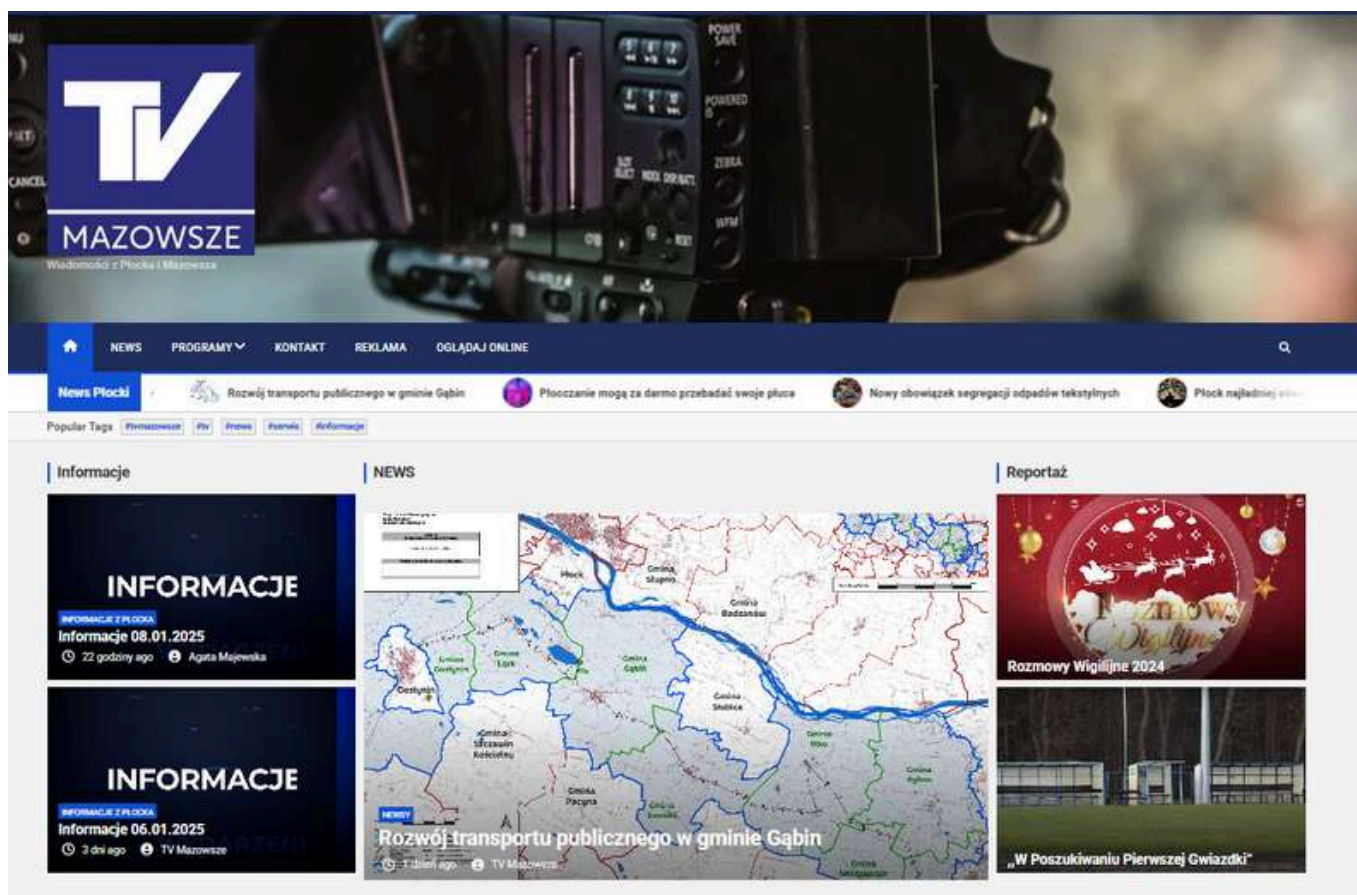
TV
MAZOWSZE
Wiadomości z Płocka i Mazowsza

POWER SAVE
POWERED
ZEBRA
WFM
CANCEL

NEWS PROGRAMY KONTAKT REKLAMA OGLĄDAJ ONLINE

News Płocki
Rozwój transportu publicznego w gminie Gąbin
Płocczanie mogą za darmo przebadać swoje płuca
Nowy obowiązek segregacji odpadów tekstylnych
Płock najładniej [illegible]

Popular Tags #tvmazowsze #tv #news #serwis #informacje

Informacje

INFORMACJE
INFORMACJE Z PŁOCKA
Informacje 08.01.2025
22 godziny ago Agata Majewska

INFORMACJE
INFORMACJE Z PŁOCKA
Informacje 06.01.2025
3 dni ago TV Mazowsze

NEWS

Płock
Gmina Słupno
Gmina Bodzanów
Gmina Gostynin
Gmina Łąck
Gmina Gąbin
Gmina Słubice
Gostynin
Gmina Szczawin Kościelny
Gmina Pacyna
Gmina Sanniki
Gmina Iłów
NEWSY
Rozwój transportu publicznego w gminie Gąbin
1 dzień ago TV Mazowsze

Reportaż

Rozmowy Wigilijne
Rozmowy Wigilijne 2024

„W Poszukiwaniu Pierwszej Gwiazdki"